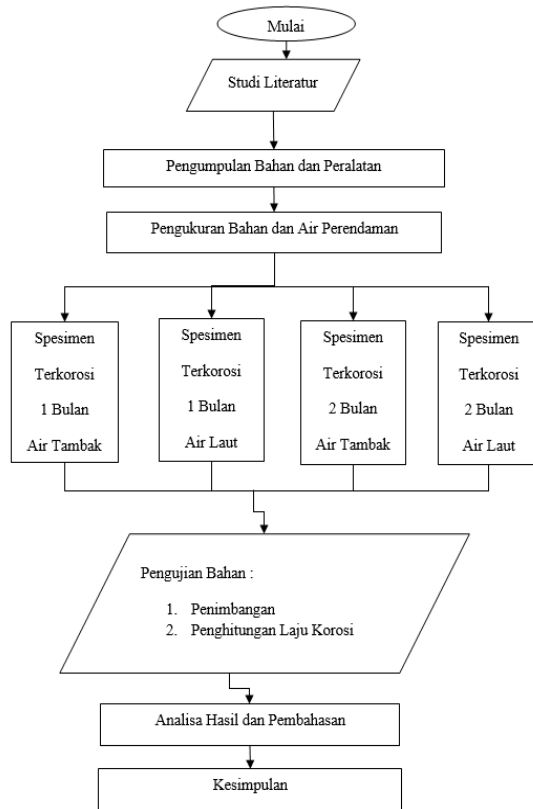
Mulai

Studi Literatur

Pengumpulan Bahan dan Peralatan

Pengukuran Bahan dan Air Perendaman

Spesimen Terkorosi 1 Bulan Air Tambak

Spesimen Terkorosi 1 Bulan Air Laut

Spesimen Terkorosi 2 Bulan Air Tambak

Spesimen Terkorosi 2 Bulan Air Laut

Pengujian Bahan :

1. Penimbangan
2. Penghitungan Laju Korosi

Analisa Hasil dan Pembahasan

Kesimpulan